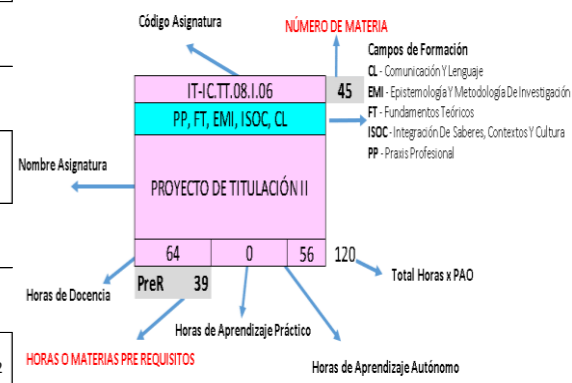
Código Asignatura

NÚMERO DE MATERIA

Campos de Formación
CL - Comunicación Y Lenguaje
EMI - Epistemología Y Metodología De Investigación
FT - Fundamentos Teóricos
ISOC - Integración De Saberes, Contextos Y Cultura
PP - Praxis Profesional

IT-IC.TT.08.I.06

45

PP, FT, EMI, ISOC, CL

Nombre Asignatura

PROYECTO DE TITULACIÓN II

64

0

56

120

Total Horas x PAO

PreR

39

Horas de Docencia

Horas de Aprendizaje Práctico

HORAS O MATERIAS PRE REQUISITOS

Horas de Aprendizaje Autónomo

2